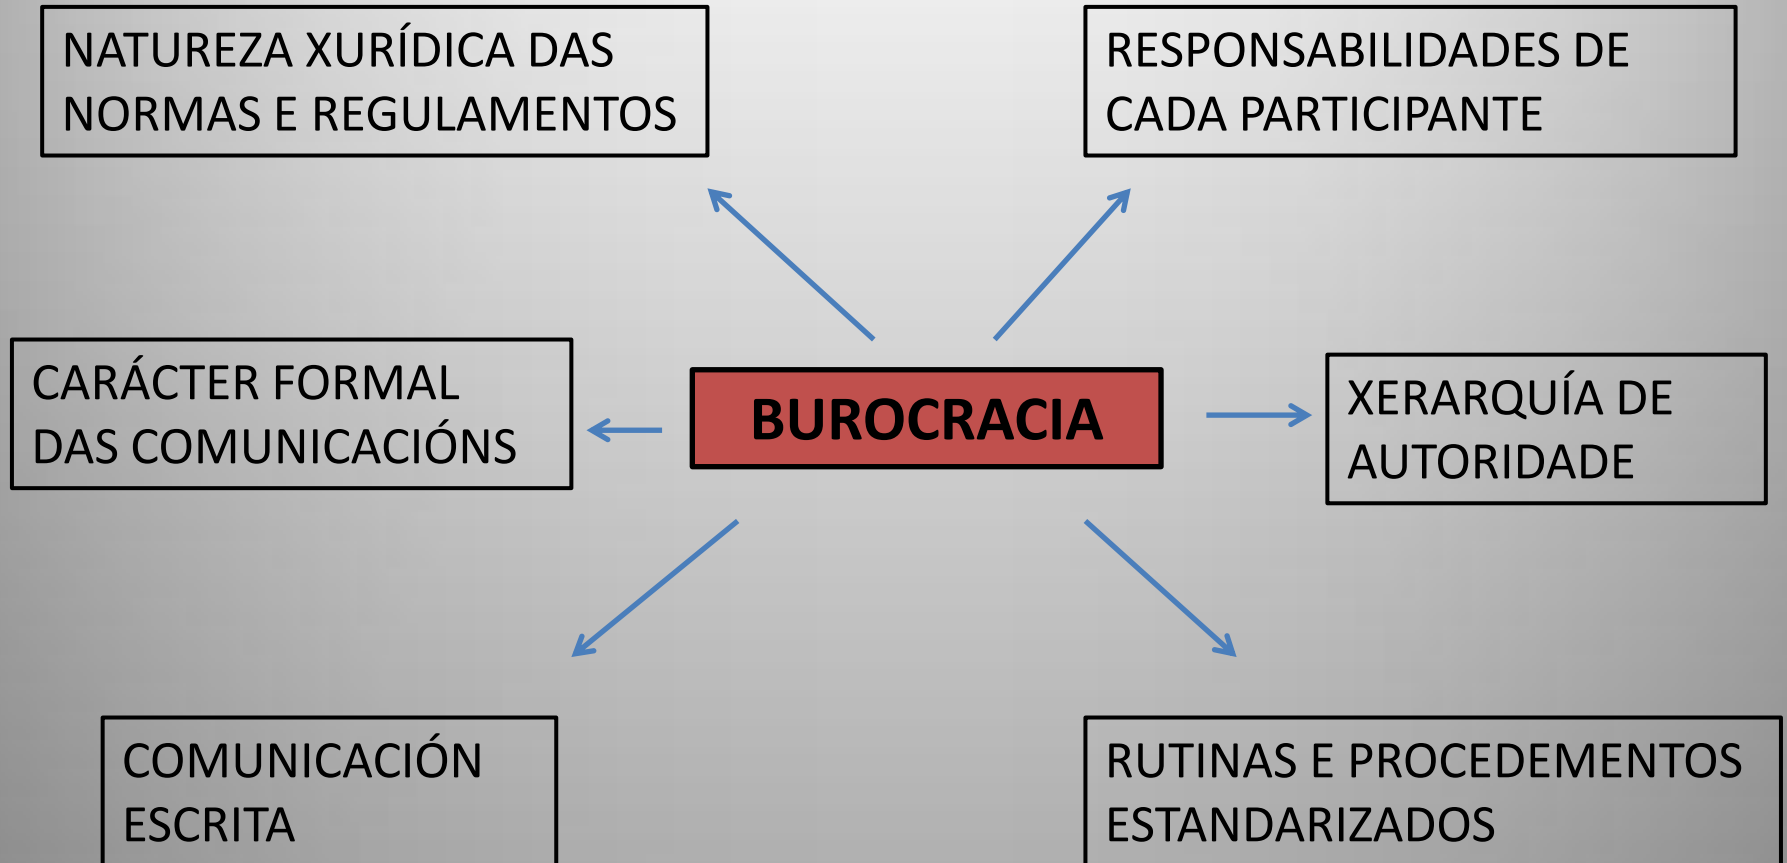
NATUREZA XURÍDICA DAS NORMAS E REGULAMENTOS

RESPONSABILIDADES DE CADA PARTICIPANTE

CARÁCTER FORMAL DAS COMUNICACIÓNS

BUROCRACIA

XERARQUÍA DE AUTORIDADE

COMUNICACIÓN ESCRITA

RUTINAS E PROCEDEMENTOS ESTANDARIZADOS